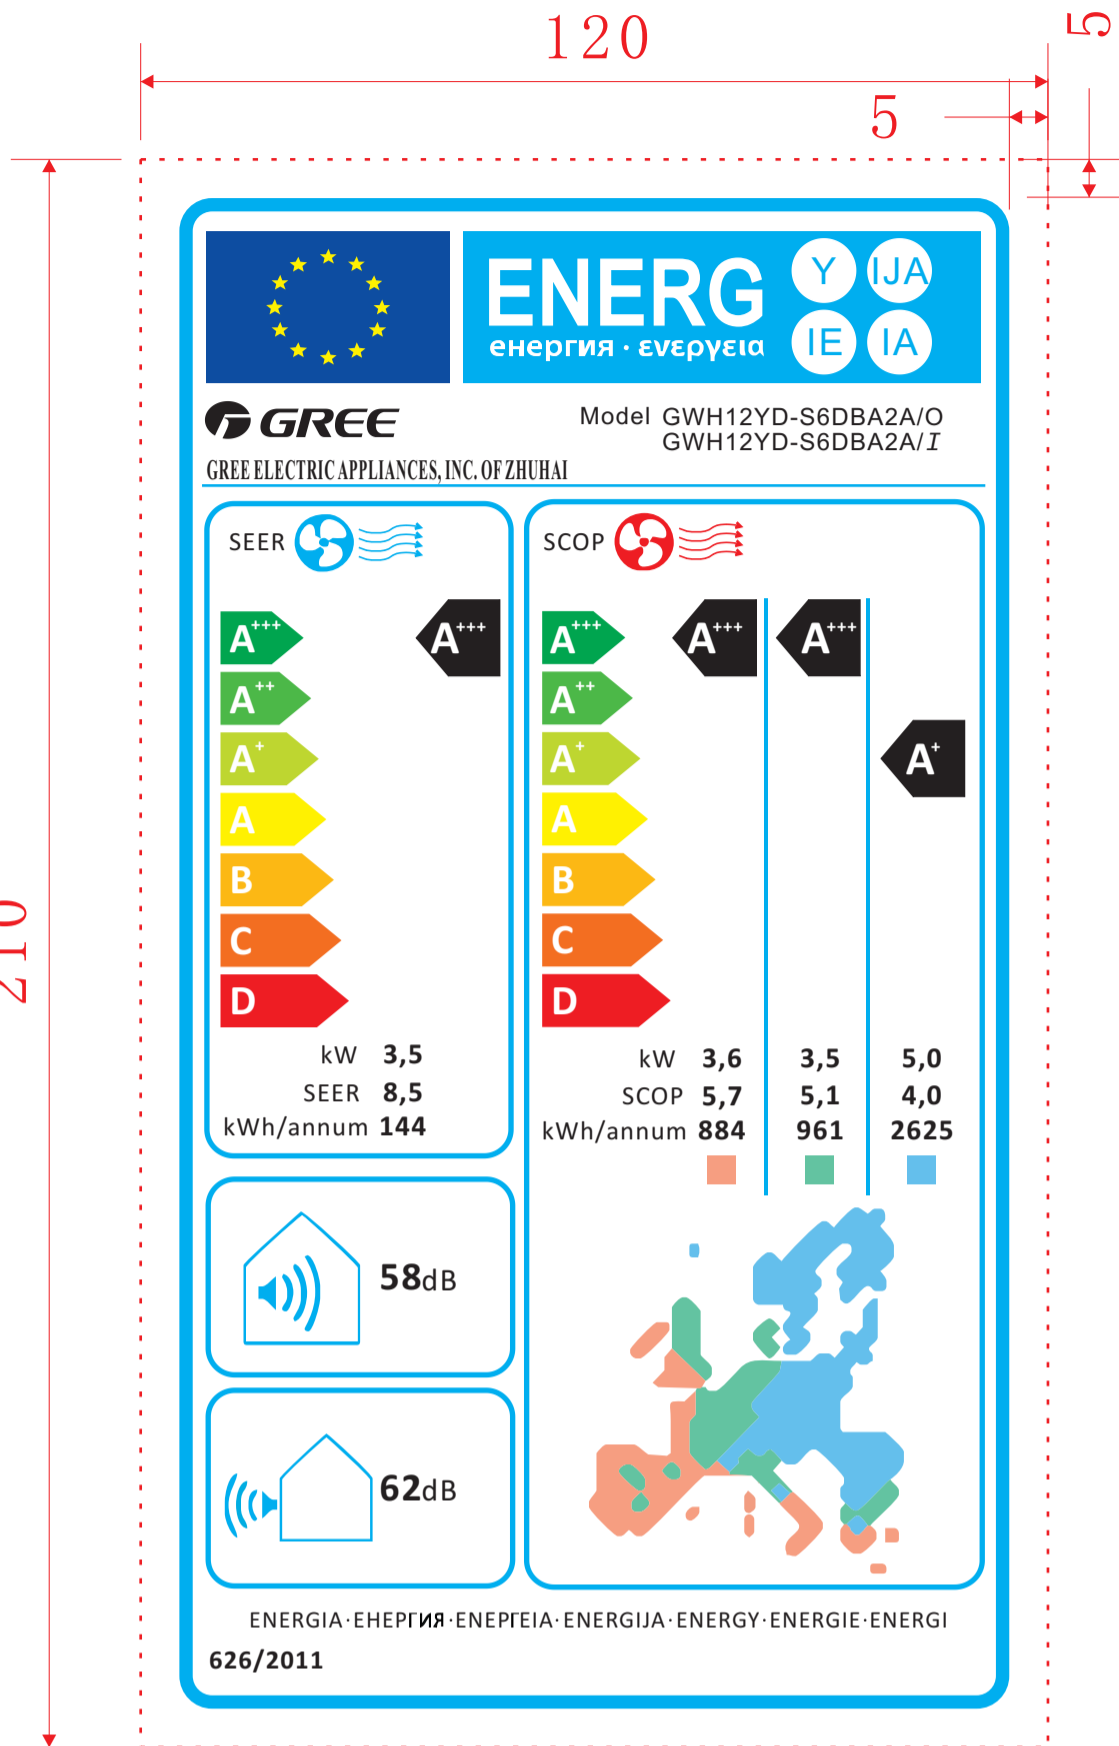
120

5

5

210

ENERG Y IJA IE IA

енергия · ενεργεια

GREE

Model GWH12YD-S6DBA2A/O
GWH12YD-S6DBA2A/I

GREE ELECTRIC APPLIANCES, INC. OF ZHUHAI

SEER

$A^{+++}$
$A^{++}$
$A^{+}$
A
B
C
D

$A^{+++}$

kW 3,5
SEER 8,5
kWh/annum 144

SCOP

$A^{+++}$
$A^{++}$
$A^{+}$
A
B
C
D

$A^{+++}$ $A^{+++}$ $A^{+}$

| | | | |
|---|---|---|---|
| kW | 3,6 | 3,5 | 5,0 |
| SCOP | 5,7 | 5,1 | 4,0 |
| kWh/annum | 884 | 961 | 2625 |

58dB

62dB

ENERGIA · ЕНЕРГИЯ · ΕΝΕΡΓΕΙΑ · ENERGIJA · ENERGY · ENERGIE · ENERGI

626/2011